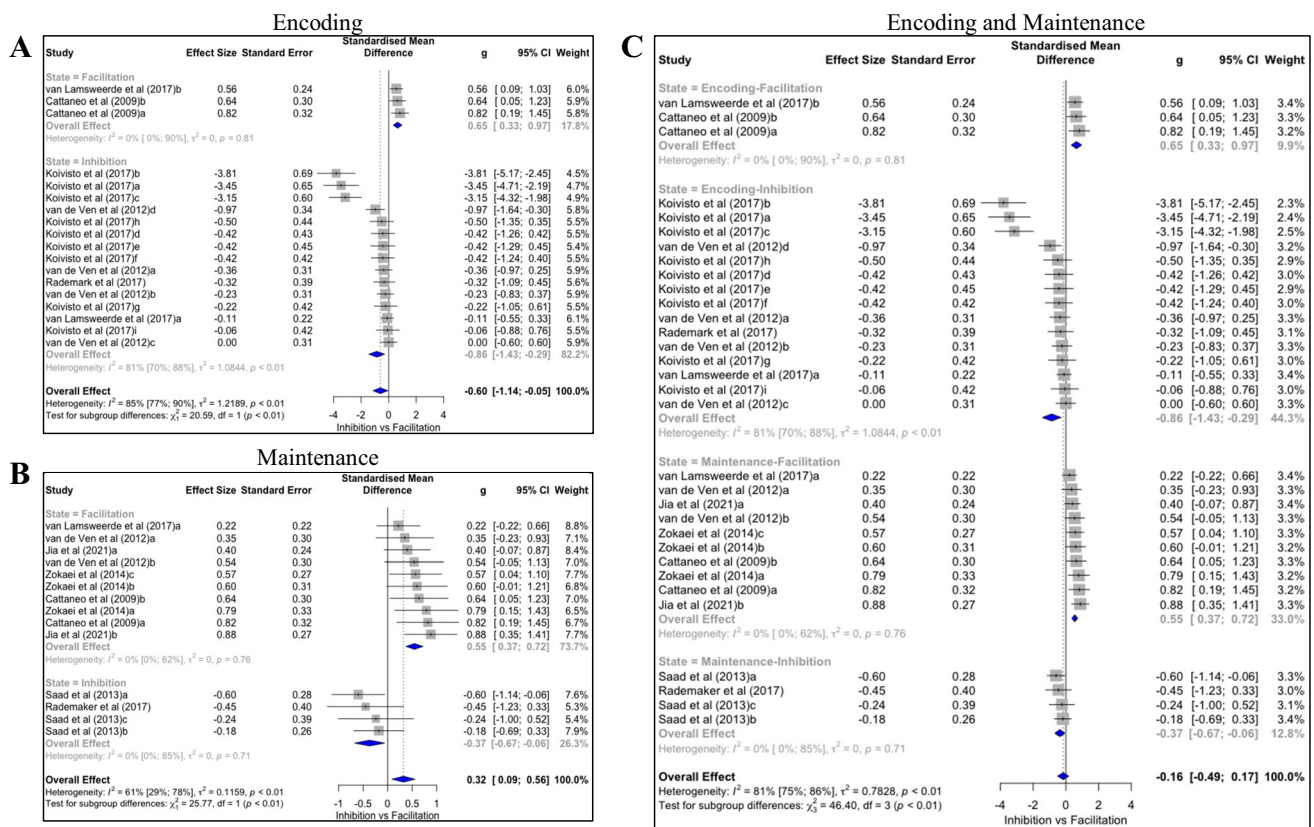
A

Encoding

| Study | Effect Size | Standard Error | Standardised Mean Difference | g | 95% CI | Weight |
|---|---|---|---|---|---|---|
| State = Facilitation | | | | | | |
| van Lamsweerde et al (2017)b | 0.56 | 0.24 | | 0.56 | [ 0.09; 1.03] | 6.0% |
| Cattaneo et al (2009)b | 0.64 | 0.30 | | 0.64 | [ 0.05; 1.23] | 5.9% |
| Cattaneo et al (2009)a | 0.82 | 0.32 | | 0.82 | [ 0.19; 1.45] | 5.8% |
| Overall Effect | | | | 0.65 | [ 0.33; 0.97] | 17.8% |
| Heterogeneity: $I^2$ = 0% [ 0%; 90%], $\tau^2$ = 0, $p$ = 0.81 | | | | | | |
| State = Inhibition | | | | | | |
| Koivisto et al (2017)b | -3.81 | 0.69 | | -3.81 | [-5.17; -2.45] | 4.5% |
| Koivisto et al (2017)a | -3.45 | 0.65 | | -3.45 | [-4.71; -2.19] | 4.7% |
| Koivisto et al (2017)c | -3.15 | 0.60 | | -3.15 | [-4.32; -1.98] | 4.9% |
| van de Ven et al (2012)d | -0.97 | 0.34 | | -0.97 | [-1.64; -0.30] | 5.8% |
| Koivisto et al (2017)h | -0.50 | 0.44 | | -0.50 | [-1.35; 0.35] | 5.5% |
| Koivisto et al (2017)d | -0.42 | 0.43 | | -0.42 | [-1.26; 0.42] | 5.5% |
| Koivisto et al (2017)e | -0.42 | 0.45 | | -0.42 | [-1.29; 0.45] | 5.4% |
| Koivisto et al (2017)f | -0.42 | 0.42 | | -0.42 | [-1.24; 0.40] | 5.5% |
| van de Ven et al (2012)a | -0.36 | 0.31 | | -0.36 | [-0.97; 0.25] | 5.9% |
| Rademark et al (2017) | -0.32 | 0.39 | | -0.32 | [-1.09; 0.45] | 5.6% |
| van de Ven et al (2012)b | -0.23 | 0.31 | | -0.23 | [-0.83; 0.37] | 5.9% |
| Koivisto et al (2017)g | -0.22 | 0.42 | | -0.22 | [-1.05; 0.61] | 5.5% |
| van Lamsweerde et al (2017)a | -0.11 | 0.22 | | -0.11 | [-0.55; 0.33] | 6.1% |
| Koivisto et al (2017)i | -0.06 | 0.42 | | -0.06 | [-0.88; 0.76] | 5.5% |
| van de Ven et al (2012)c | 0.00 | 0.31 | | 0.00 | [-0.60; 0.60] | 5.9% |
| Overall Effect | | | | -0.86 | [-1.43; -0.29] | 82.2% |
| Heterogeneity: $I^2$ = 81% [70%; 88%], $\tau^2$ = 1.0844, $p$ < 0.01 | | | | | | |
| Overall Effect | | | | -0.60 | [-1.14; -0.05] | 100.0% |
| Heterogeneity: $I^2$ = 85% [77%; 90%], $\tau^2$ = 1.2189, $p$ < 0.01 | | | | | | |
| Test for subgroup differences: $\chi^2_1$ = 20.59, df = 1 ($p$ < 0.01) | | | | | | |

-4 -2 0 2 4
Inhibition vs Facilitation

B

Maintenance

| Study | Effect Size | Standard Error | Standardised Mean Difference | g | 95% CI | Weight |
|---|---|---|---|---|---|---|
| State = Facilitation | | | | | | |
| van Lamsweerde et al (2017)a | 0.22 | 0.22 | | 0.22 | [-0.22; 0.66] | 8.8% |
| van de Ven et al (2012)a | 0.35 | 0.30 | | 0.35 | [-0.23; 0.93] | 7.1% |
| Jia et al (2021)a | 0.40 | 0.24 | | 0.40 | [-0.07; 0.87] | 8.4% |
| van de Ven et al (2012)b | 0.54 | 0.30 | | 0.54 | [-0.05; 1.13] | 7.0% |
| Zokaei et al (2014)c | 0.57 | 0.27 | | 0.57 | [ 0.04; 1.10] | 7.7% |
| Zokaei et al (2014)b | 0.60 | 0.31 | | 0.60 | [-0.01; 1.21] | 6.8% |
| Cattaneo et al (2009)b | 0.64 | 0.30 | | 0.64 | [ 0.05; 1.23] | 7.0% |
| Zokaei et al (2014)a | 0.79 | 0.33 | | 0.79 | [ 0.15; 1.43] | 6.5% |
| Cattaneo et al (2009)a | 0.82 | 0.32 | | 0.82 | [ 0.19; 1.45] | 6.7% |
| Jia et al (2021)b | 0.88 | 0.27 | | 0.88 | [ 0.35; 1.41] | 7.7% |
| Overall Effect | | | | 0.55 | [ 0.37; 0.72] | 73.7% |
| Heterogeneity: $I^2$ = 0% [ 0%; 62%], $\tau^2$ = 0, $p$ = 0.76 | | | | | | |
| State = Inhibition | | | | | | |
| Saad et al (2013)a | -0.60 | 0.28 | | -0.60 | [-1.14; -0.06] | 7.6% |
| Rademaker et al (2017) | -0.45 | 0.40 | | -0.45 | [-1.23; 0.33] | 5.3% |
| Saad et al (2013)c | -0.24 | 0.39 | | -0.24 | [-1.00; 0.52] | 5.4% |
| Saad et al (2013)b | -0.18 | 0.26 | | -0.18 | [-0.69; 0.33] | 7.9% |
| Overall Effect | | | | -0.37 | [-0.67; -0.06] | 26.3% |
| Heterogeneity: $I^2$ = 0% [ 0%; 85%], $\tau^2$ = 0, $p$ = 0.71 | | | | | | |
| Overall Effect | | | | 0.32 | [ 0.09; 0.56] | 100.0% |
| Heterogeneity: $I^2$ = 61% [29%; 78%], $\tau^2$ = 0.1159, $p$ < 0.01 | | | | | | |
| Test for subgroup differences: $\chi^2_1$ = 25.77, df = 1 ($p$ < 0.01) | | | | | | |

-1 -0.5 0 0.5 1
Inhibition vs Facilitation

C

Encoding and Maintenance

| Study | Effect Size | Standard Error | Standardised Mean Difference | g | 95% CI | Weight |
|---|---|---|---|---|---|---|
| State = Encoding-Facilitation | | | | | | |
| van Lamsweerde et al (2017)b | 0.56 | 0.24 | | 0.56 | [ 0.09; 1.03] | 3.4% |
| Cattaneo et al (2009)b | 0.64 | 0.30 | | 0.64 | [ 0.05; 1.23] | 3.3% |
| Cattaneo et al (2009)a | 0.82 | 0.32 | | 0.82 | [ 0.19; 1.45] | 3.2% |
| Overall Effect | | | | 0.65 | [ 0.33; 0.97] | 9.9% |
| Heterogeneity: $I^2$ = 0% [ 0%; 90%], $\tau^2$ = 0, $p$ = 0.81 | | | | | | |
| State = Encoding-Inhibition | | | | | | |
| Koivisto et al (2017)b | -3.81 | 0.69 | | -3.81 | [-5.17; -2.45] | 2.3% |
| Koivisto et al (2017)a | -3.45 | 0.65 | | -3.45 | [-4.71; -2.19] | 2.4% |
| Koivisto et al (2017)c | -3.15 | 0.60 | | -3.15 | [-4.32; -1.98] | 2.5% |
| van de Ven et al (2012)d | -0.97 | 0.34 | | -0.97 | [-1.64; -0.30] | 3.2% |
| Koivisto et al (2017)h | -0.50 | 0.44 | | -0.50 | [-1.35; 0.35] | 2.9% |
| Koivisto et al (2017)d | -0.42 | 0.43 | | -0.42 | [-1.26; 0.42] | 3.0% |
| Koivisto et al (2017)e | -0.42 | 0.45 | | -0.42 | [-1.29; 0.45] | 2.9% |
| Koivisto et al (2017)f | -0.42 | 0.42 | | -0.42 | [-1.24; 0.40] | 3.0% |
| van de Ven et al (2012)a | -0.36 | 0.31 | | -0.36 | [-0.97; 0.25] | 3.3% |
| Rademark et al (2017) | -0.32 | 0.39 | | -0.32 | [-1.09; 0.45] | 3.1% |
| van de Ven et al (2012)b | -0.23 | 0.31 | | -0.23 | [-0.83; 0.37] | 3.3% |
| Koivisto et al (2017)g | -0.22 | 0.42 | | -0.22 | [-1.05; 0.61] | 3.0% |
| van Lamsweerde et al (2017)a | -0.11 | 0.22 | | -0.11 | [-0.55; 0.33] | 3.4% |
| Koivisto et al (2017)i | -0.06 | 0.42 | | -0.06 | [-0.88; 0.76] | 3.0% |
| van de Ven et al (2012)c | 0.00 | 0.31 | | 0.00 | [-0.60; 0.60] | 3.3% |
| Overall Effect | | | | -0.86 | [-1.43; -0.29] | 44.3% |
| Heterogeneity: $I^2$ = 81% [70%; 88%], $\tau^2$ = 1.0844, $p$ < 0.01 | | | | | | |
| State = Maintenance-Facilitation | | | | | | |
| van Lamsweerde et al (2017)a | 0.22 | 0.22 | | 0.22 | [-0.22; 0.66] | 3.4% |
| van de Ven et al (2012)a | 0.35 | 0.30 | | 0.35 | [-0.23; 0.93] | 3.3% |
| Jia et al (2021)a | 0.40 | 0.24 | | 0.40 | [-0.07; 0.87] | 3.4% |
| van de Ven et al (2012)b | 0.54 | 0.30 | | 0.54 | [-0.05; 1.13] | 3.3% |
| Zokaei et al (2014)c | 0.57 | 0.27 | | 0.57 | [ 0.04; 1.10] | 3.3% |
| Zokaei et al (2014)b | 0.60 | 0.31 | | 0.60 | [-0.01; 1.21] | 3.2% |
| Cattaneo et al (2009)b | 0.64 | 0.30 | | 0.64 | [ 0.05; 1.23] | 3.3% |
| Zokaei et al (2014)a | 0.79 | 0.33 | | 0.79 | [ 0.15; 1.43] | 3.2% |
| Cattaneo et al (2009)a | 0.82 | 0.32 | | 0.82 | [ 0.19; 1.45] | 3.2% |
| Jia et al (2021)b | 0.88 | 0.27 | | 0.88 | [ 0.35; 1.41] | 3.3% |
| Overall Effect | | | | 0.55 | [ 0.37; 0.72] | 33.0% |
| Heterogeneity: $I^2$ = 0% [ 0%; 62%], $\tau^2$ = 0, $p$ = 0.76 | | | | | | |
| State = Maintenance-Inhibition | | | | | | |
| Saad et al (2013)a | -0.60 | 0.28 | | -0.60 | [-1.14; -0.06] | 3.3% |
| Rademaker et al (2017) | -0.45 | 0.40 | | -0.45 | [-1.23; 0.33] | 3.0% |
| Saad et al (2013)c | -0.24 | 0.39 | | -0.24 | [-1.00; 0.52] | 3.1% |
| Saad et al (2013)b | -0.18 | 0.26 | | -0.18 | [-0.69; 0.33] | 3.4% |
| Overall Effect | | | | -0.37 | [-0.67; -0.06] | 12.8% |
| Heterogeneity: $I^2$ = 0% [ 0%; 85%], $\tau^2$ = 0, $p$ = 0.71 | | | | | | |
| Overall Effect | | | | -0.16 | [-0.49; 0.17] | 100.0% |
| Heterogeneity: $I^2$ = 81% [75%; 86%], $\tau^2$ = 0.7828, $p$ < 0.01 | | | | | | |
| Test for subgroup differences: $\chi^2_3$ = 46.40, df = 3 ($p$ < 0.01) | | | | | | |

-4 -2 0 2 4
Inhibition vs Facilitation